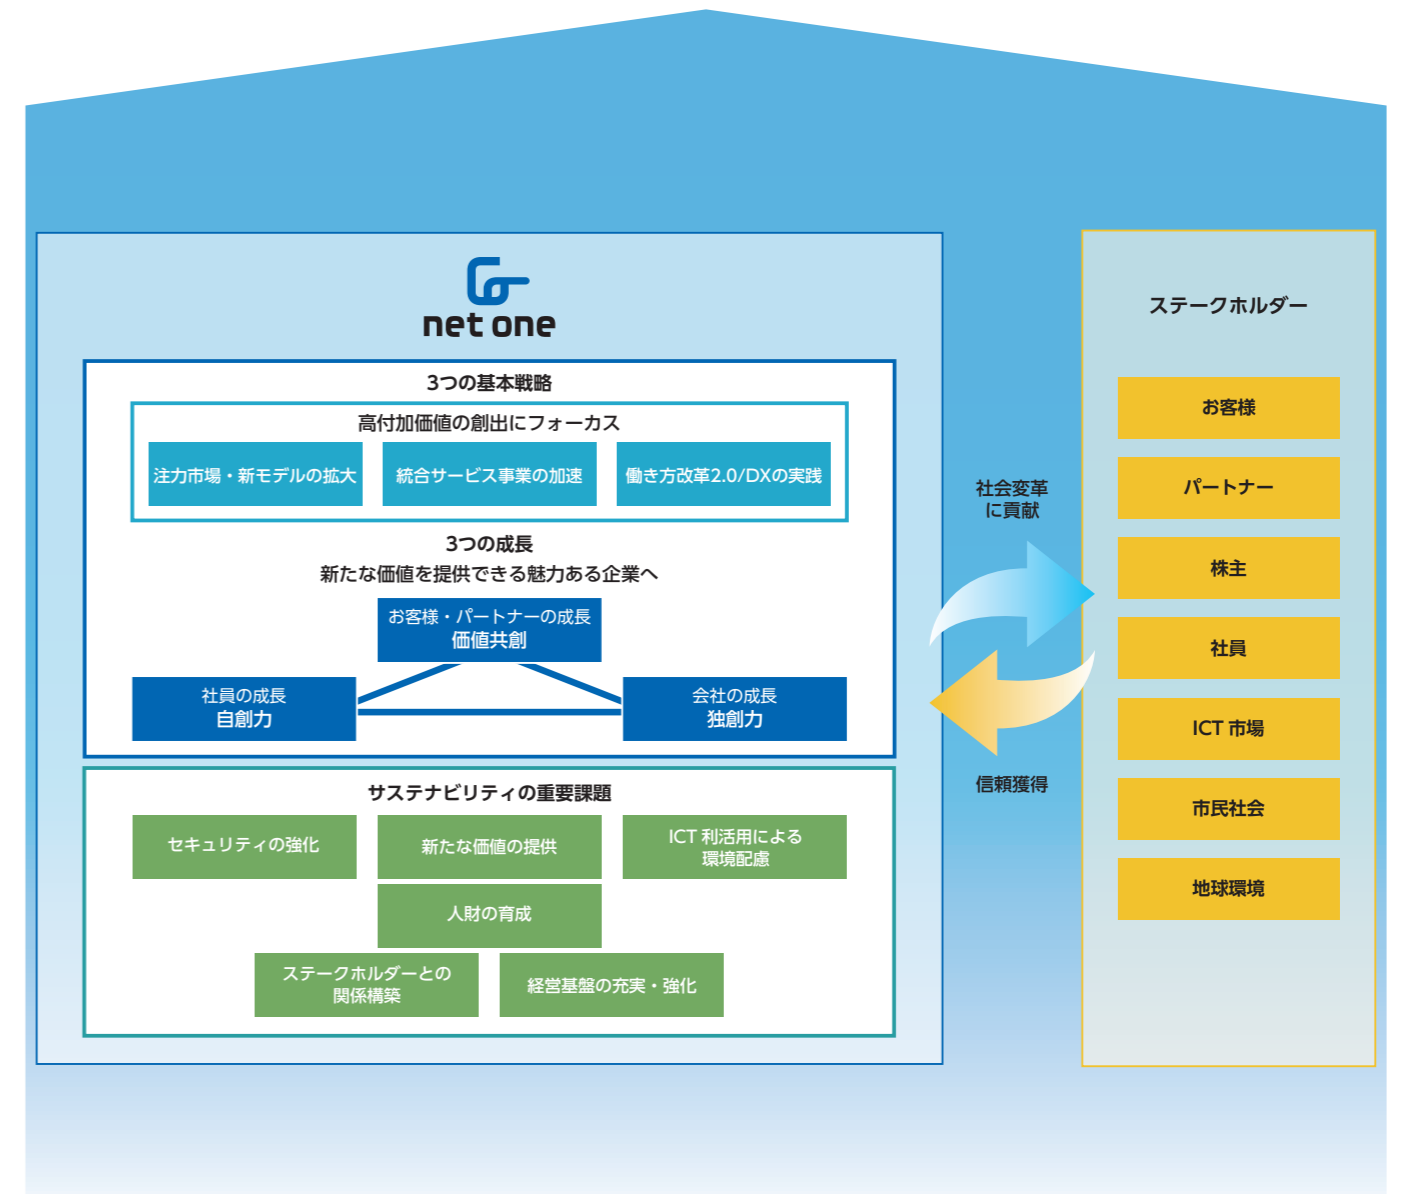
net one

3つの基本戦略

高付加価値の創出にフォーカス

注力市場・新モデルの拡大

統合サービス事業の加速

働き方改革2.0/DXの実践

3つの成長

新たな価値を提供できる魅力ある企業へ

お客様・パートナーの成長
価値共創

社員の成長
自創力

会社の成長
独創力

サステナビリティの重要課題

セキュリティの強化

新たな価値の提供

ICT 利活用による環境配慮

人財の育成

ステークホルダーとの関係構築

経営基盤の充実・強化

社会変革に貢献

信頼獲得

ステークホルダー

お客様

パートナー

株主

社員

ICT 市場

市民社会

地球環境